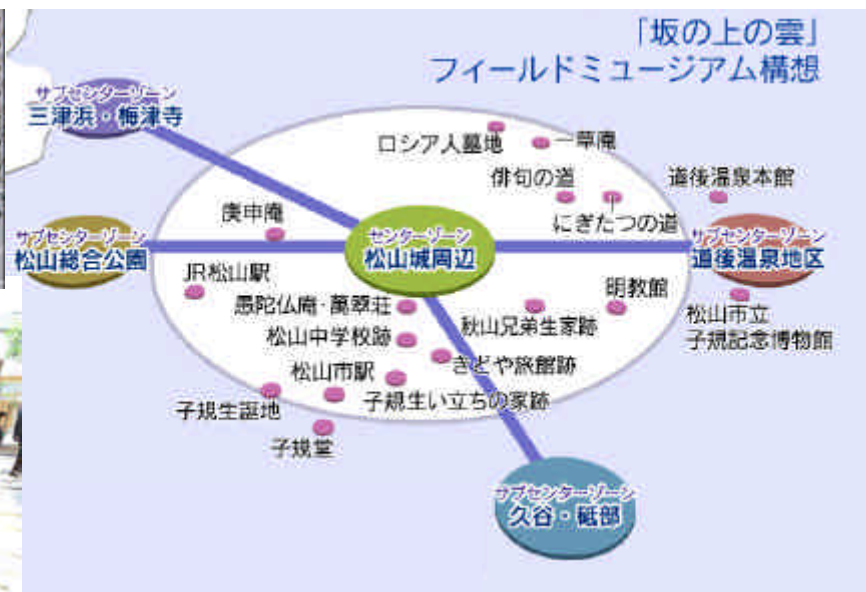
「坂の上の雲」
フィールドミュージアム構想

サブセンターゾーン
三津浜・梅津寺

ロシア人墓地
一草庵
俳句の道
道後温泉本館
庚申庵
にぎたつの道

サブセンターゾーン
松山総合公園

センターゾーン
松山城周辺

サブセンターゾーン
道後温泉地区

JR松山駅
愚陀仏庵・萬翠荘
明教館
秋山兄弟生家跡
松山市立
子規記念博物館
松山中学校跡
きどや旅館跡
松山市駅
子規生い立ちの家跡
子規生誕地
子規堂

サブセンターゾーン
久谷・砥部